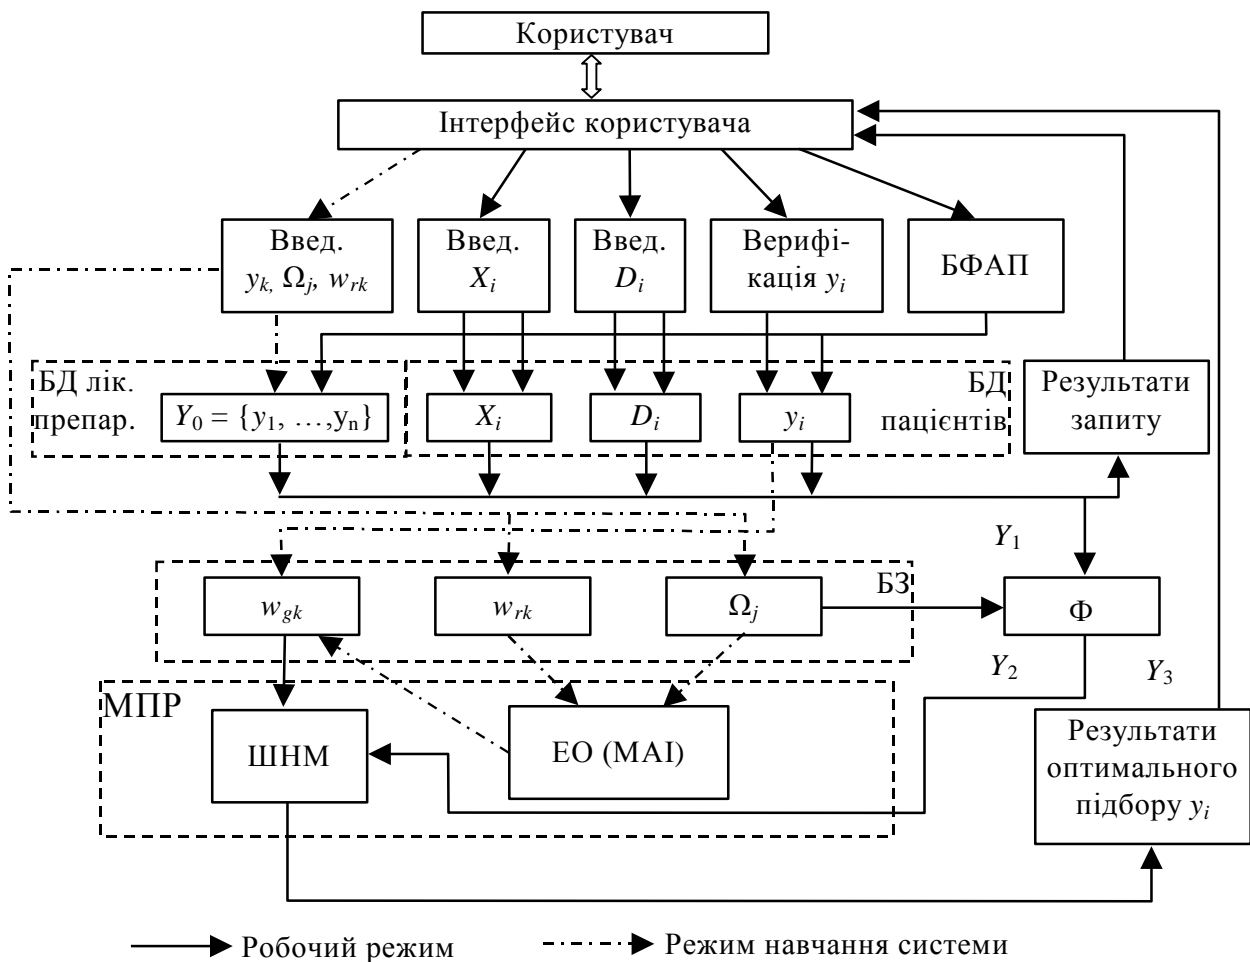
Користувач

Інтерфейс користувача

Введ. $y_k, \Omega_j, w_{rk}$

Введ. $X_i$

Введ. $D_i$

Верифікація $y_i$

БФАП

БД лік. препар.

$Y_0 = \{y_1, \ldots, y_n\}$

$X_i$

$D_i$

$y_i$

БД пацієнтів

Результати запиту

$Y_1$

БЗ

$w_{gk}$

$w_{rk}$

$\Omega_j$

Ф

$Y_2$

$Y_3$

МПР

ШНМ

ЕО (МАІ)

Результати оптимального підбору $y_i$

Робочий режим

Режим навчання системи